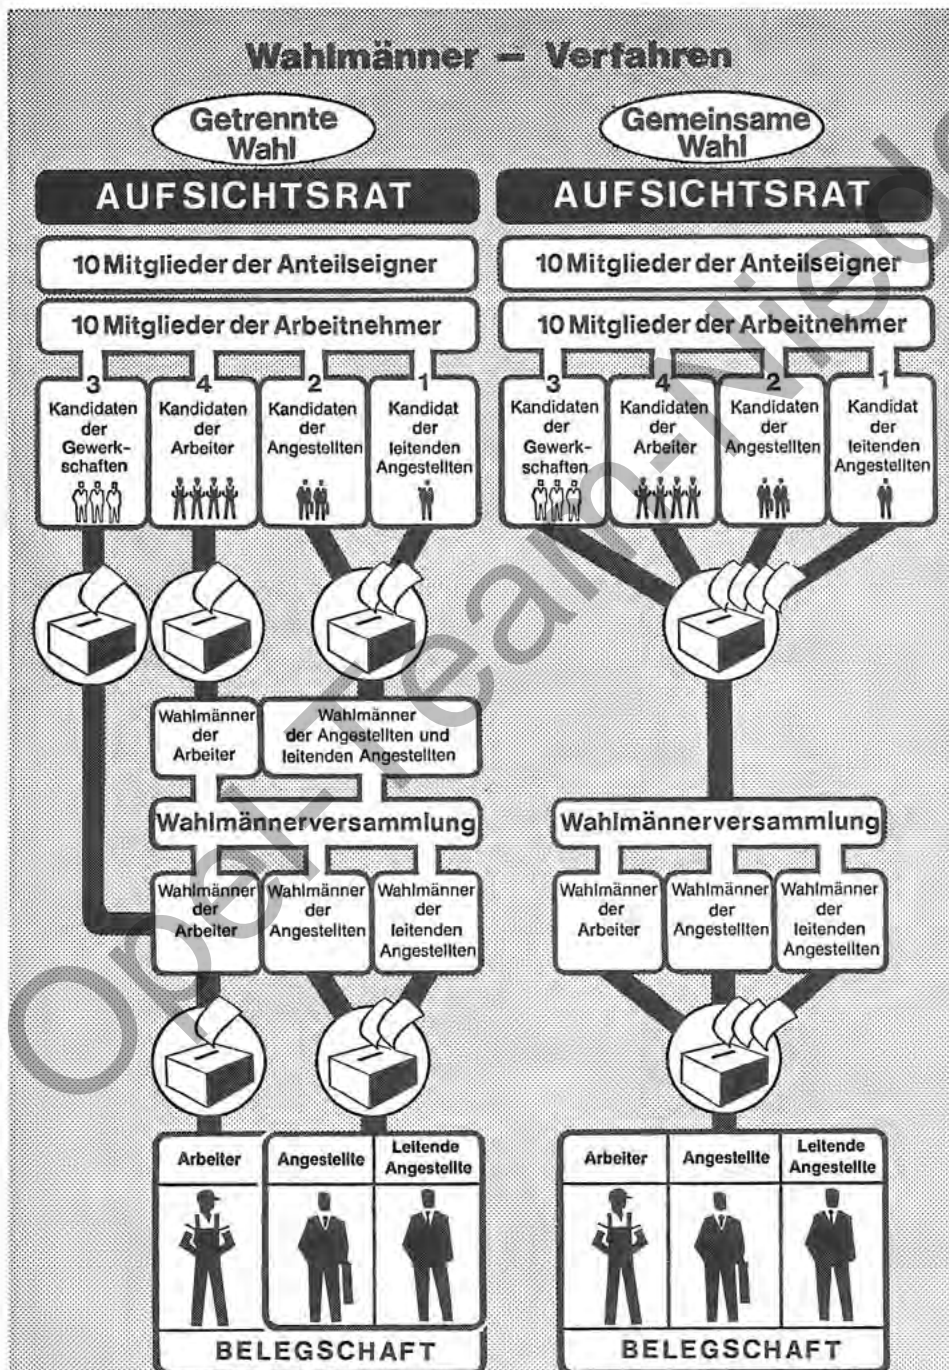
Wahlmänner – Verfahren

Getrennte Wahl

AUFSICHTSRAT

10 Mitglieder der Anteilseigner

10 Mitglieder der Arbeitnehmer

3 Kandidaten der Gewerkschaften

4 Kandidaten der Arbeiter

2 Kandidaten der Angestellten

1 Kandidat der leitenden Angestellten

Wahlmänner der Arbeiter

Wahlmänner der Angestellten und leitenden Angestellten

Wahlmännerversammlung

Wahlmänner der Arbeiter

Wahlmänner der Angestellten

Wahlmänner der leitenden Angestellten

Arbeiter

Angestellte

Leitende Angestellte

BELEGSCHAFT

Gemeinsame Wahl

AUFSICHTSRAT

10 Mitglieder der Anteilseigner

10 Mitglieder der Arbeitnehmer

3 Kandidaten der Gewerkschaften

4 Kandidaten der Arbeiter

2 Kandidaten der Angestellten

1 Kandidat der leitenden Angestellten

Wahlmännerversammlung

Wahlmänner der Arbeiter

Wahlmänner der Angestellten

Wahlmänner der leitenden Angestellten

Arbeiter

Angestellte

Leitende Angestellte

BELEGSCHAFT

Original-Heft-Niedersachsen